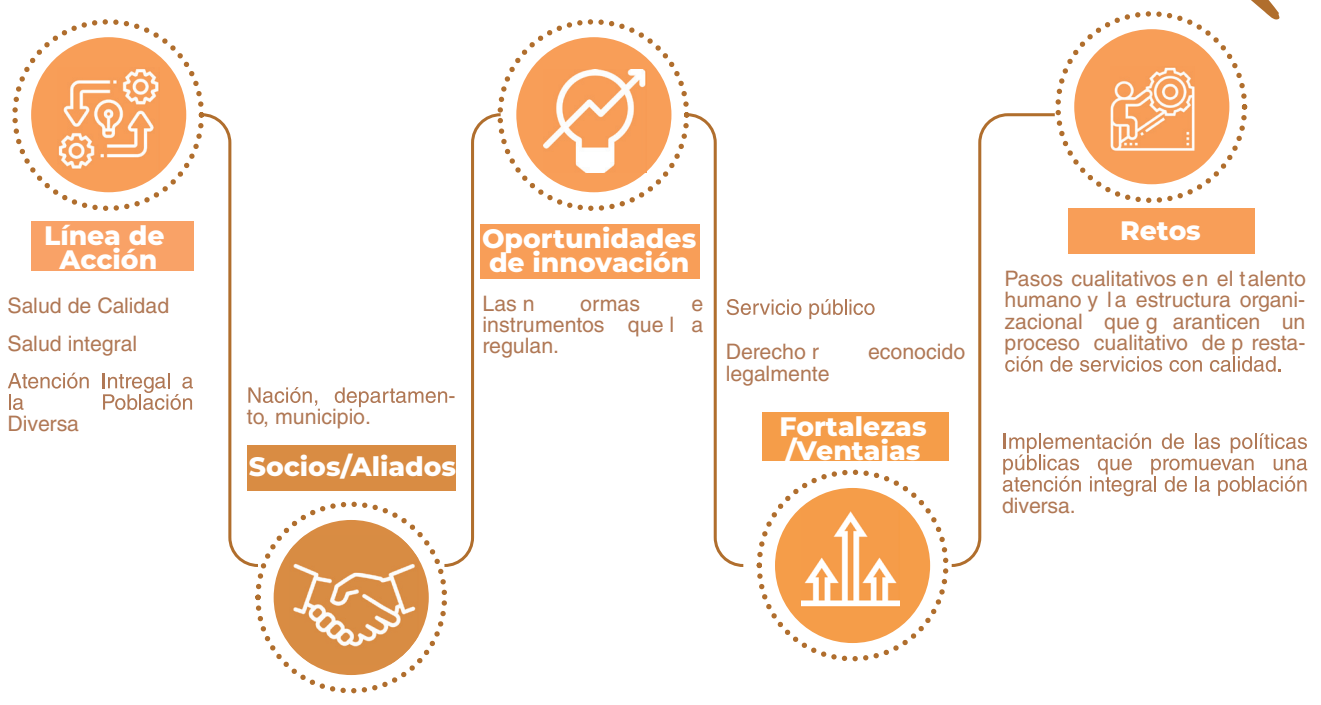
Línea de Acción

Salud de Calidad

Salud integral

Atención Intregal a la Población Diversa

Nación, departamento, municipio.

Socios/Aliados

Oportunidades de innovación

Las n ormas e instrumentos que l a regulan.

Servicio público

Derecho r econocido legalmente

Fortalezas /Ventajas

Retos

Pasos cualitativos e n el t alento humano y l a estructura organizacional que g aranticen un proceso cualitativo de p restación de servicios con calidad.

Implementación de las políticas públicas que promuevan una atención integral de la población diversa.